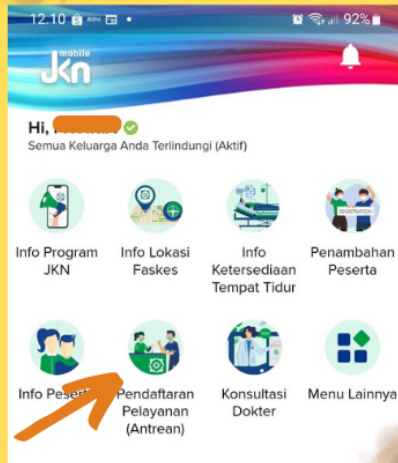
12.10 92%

mobile JKN

Hi, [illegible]

Semua Keluarga Anda Terlindungi (Aktif)

Info Program JKN

Info Lokasi Faskes

Info Ketersediaan Tempat Tidur

REGISTRATION

Penambahan Peserta

Info Peserta

Pendaftaran Pelayanan (Antrean)

Konsultasi Dokter

Menu Lainnya